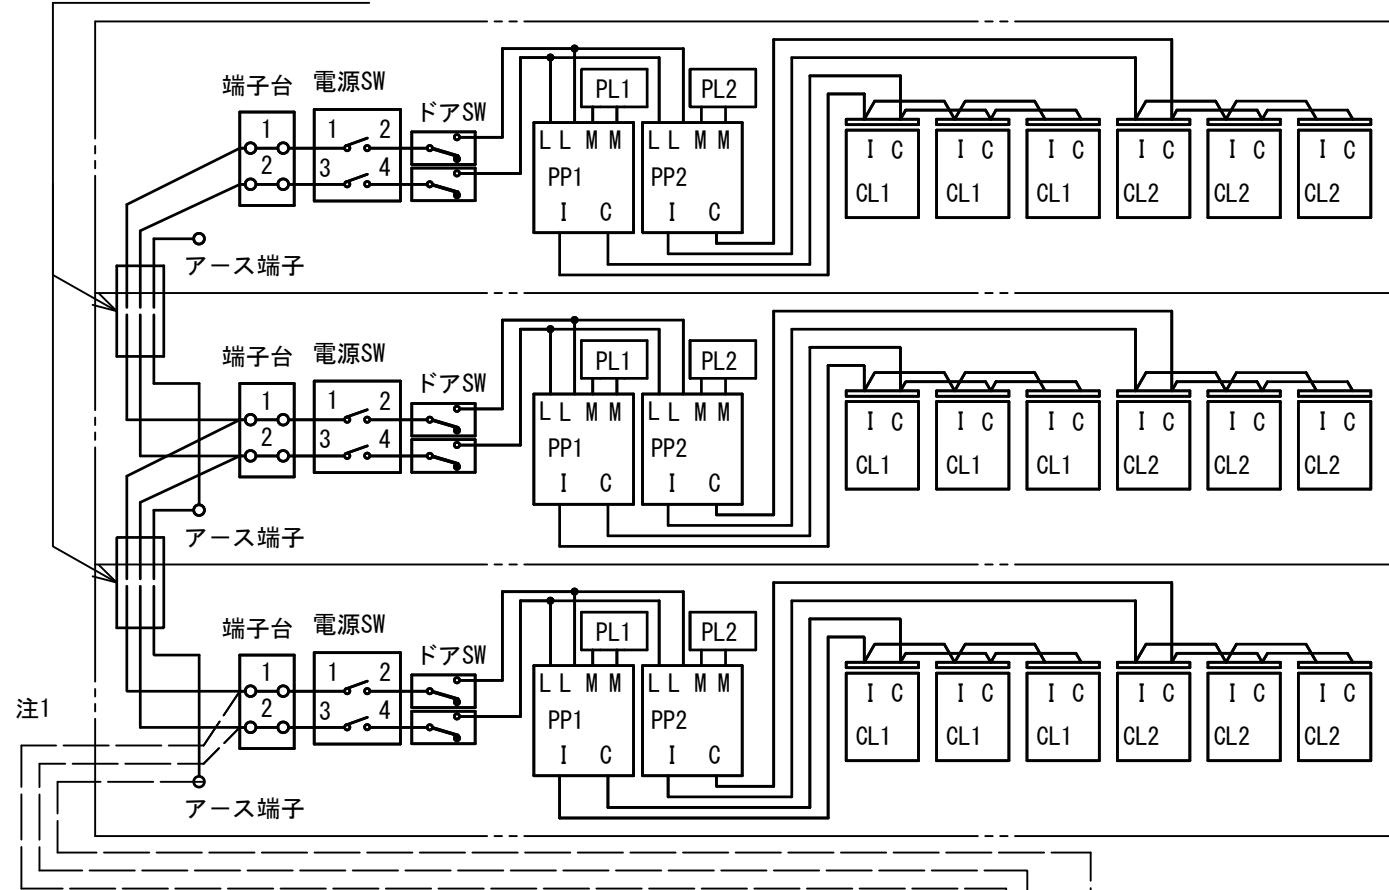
端子台 電源SW
1 2
1 2
3 4
ドアSW
PL1 PL2
L L M M
PP1
I C
L L M M
PP2
I C
I C
CL1
I C
CL1
I C
CL1
I C
CL2
I C
CL2
I C
CL2
アース端子

端子台 電源SW
1 2
1 2
3 4
ドアSW
PL1 PL2
L L M M
PP1
I C
L L M M
PP2
I C
I C
CL1
I C
CL1
I C
CL1
I C
CL2
I C
CL2
I C
CL2
アース端子

端子台 電源SW
1 2
1 2
3 4
ドアSW
PL1 PL2
L L M M
PP1
I C
L L M M
PP2
I C
I C
CL1
I C
CL1
I C
CL1
I C
CL2
I C
CL2
I C
CL2
注1
アース端子